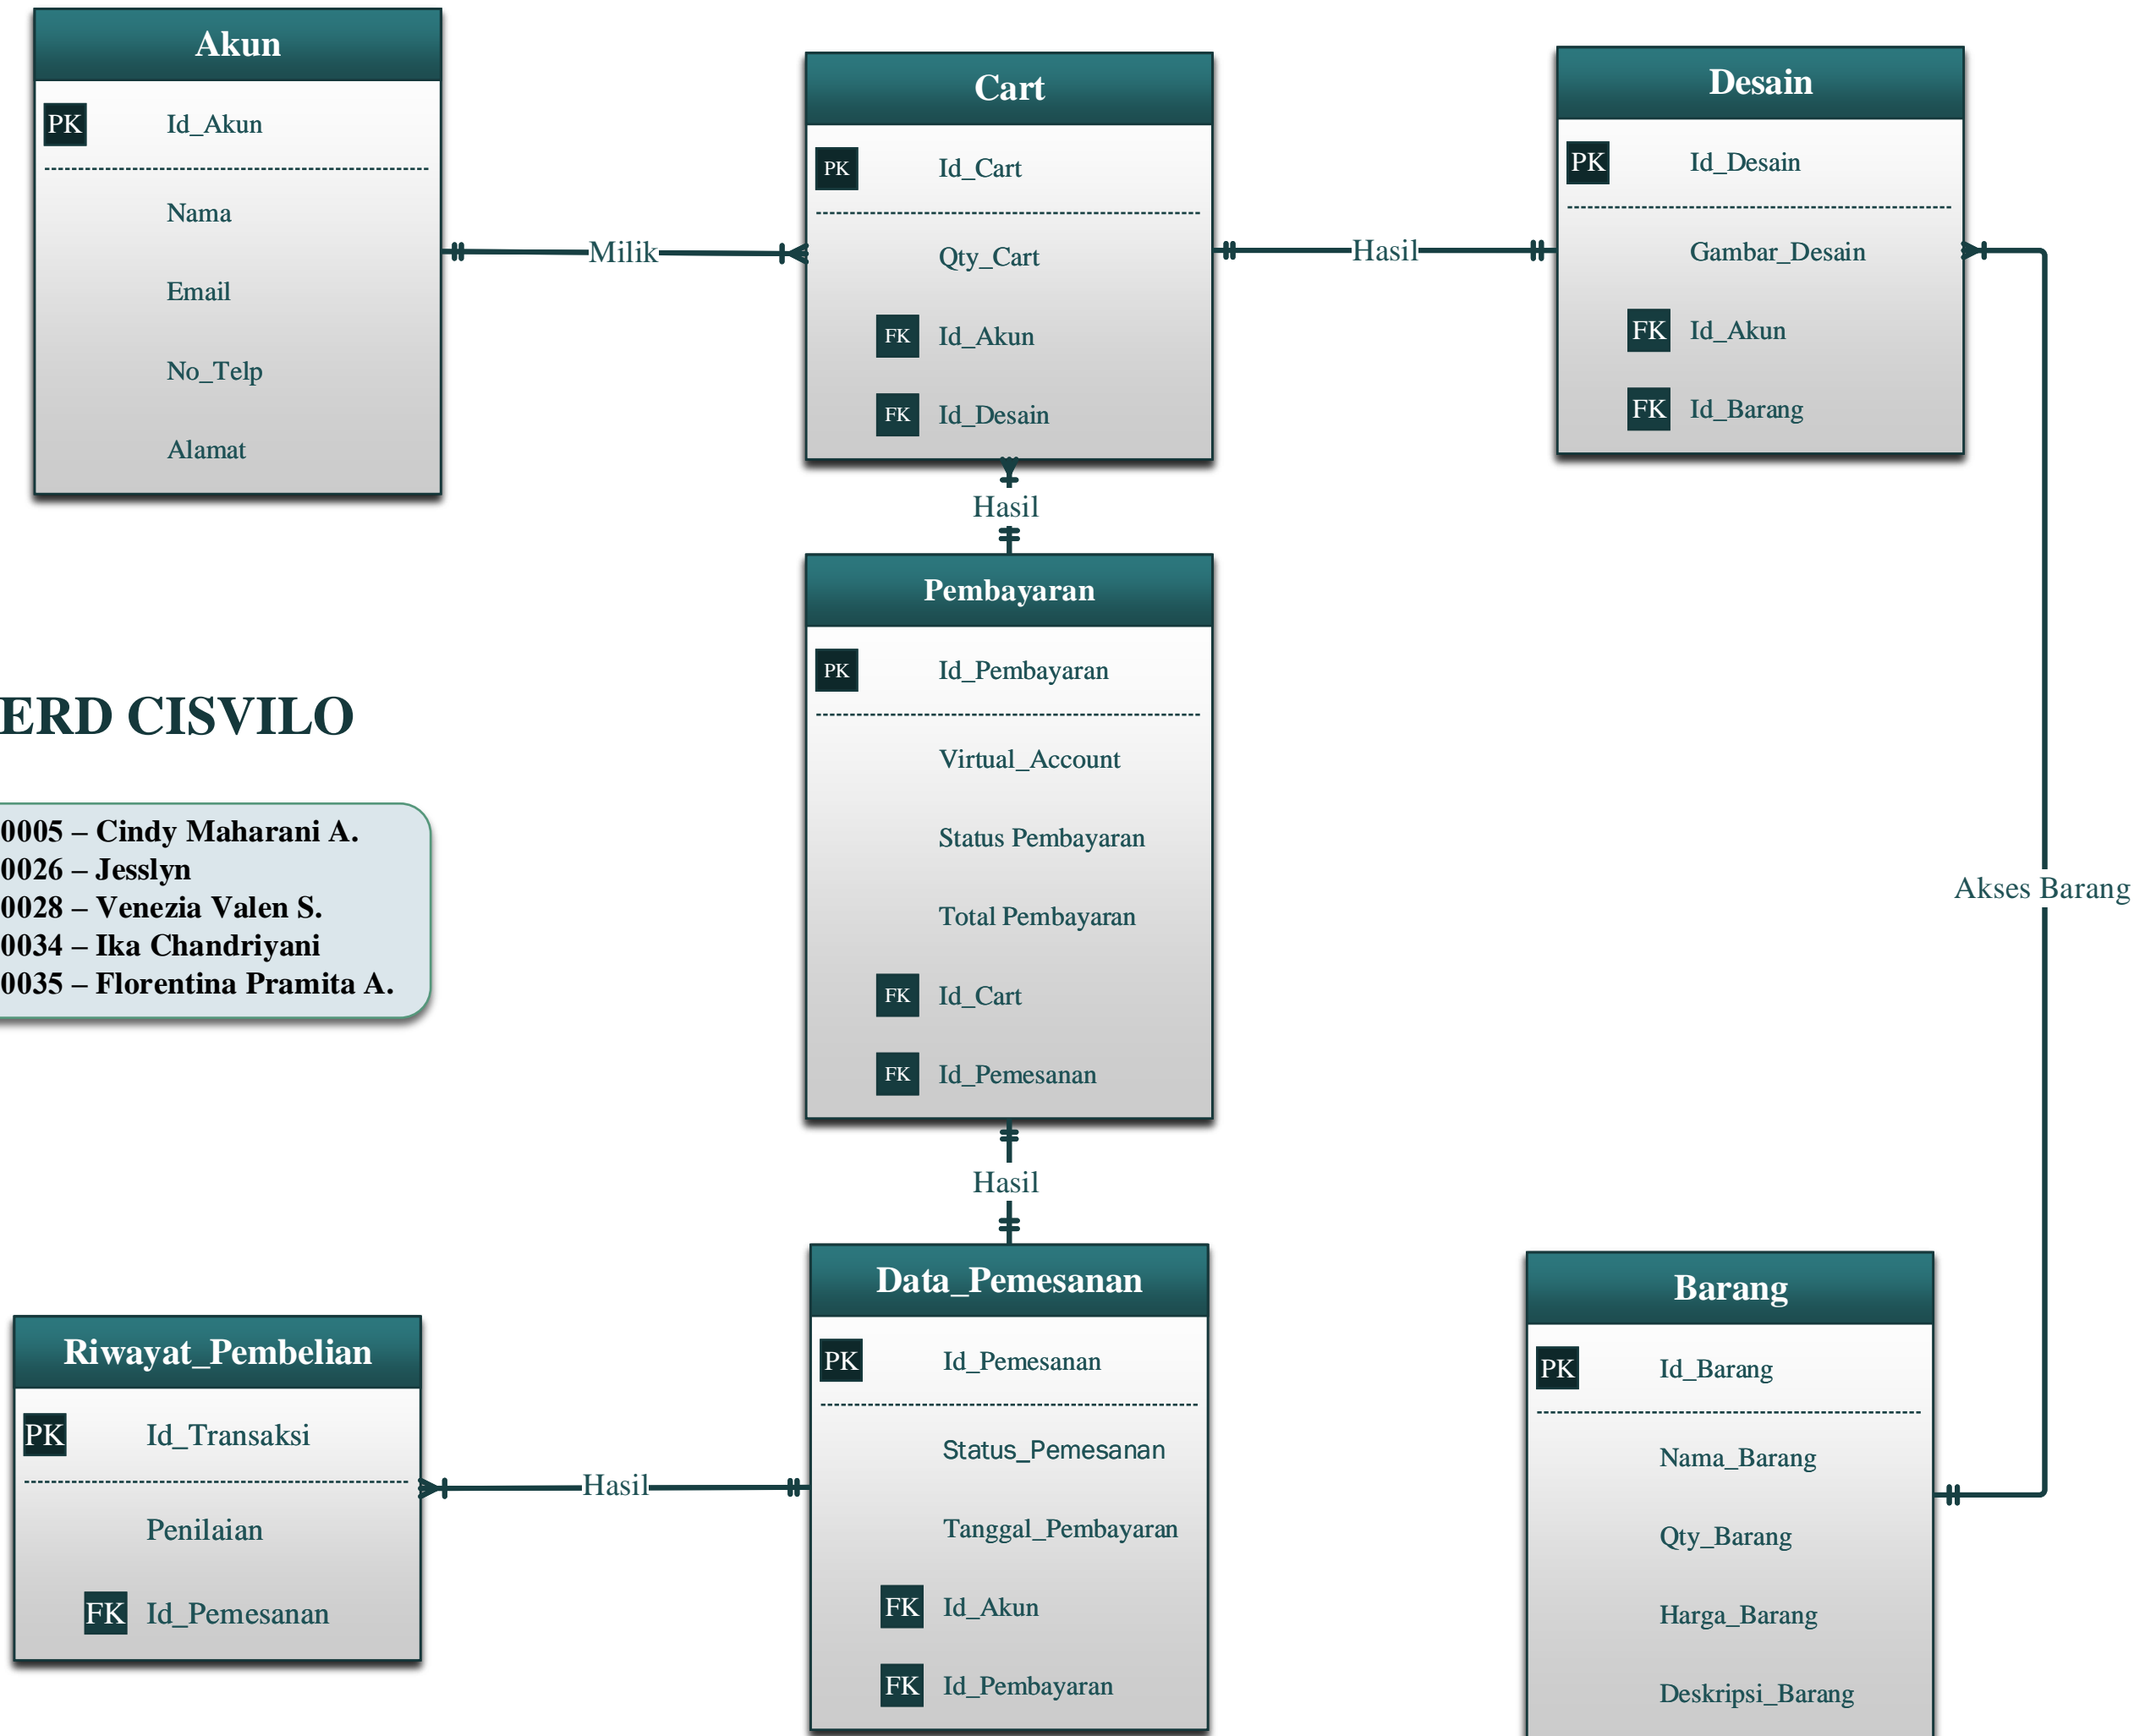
Akun

PK Id_Akun

Nama

Email

No_Telp

Alamat

Milik

Cart

PK Id_Cart

Qty_Cart

FK Id_Akun

FK Id_Desain

Hasil

Desain

PK Id_Desain

Gambar_Desain

FK Id_Akun

FK Id_Barang

Hasil

Pembayaran

PK Id_Pembayaran

Virtual_Account

Status Pembayaran

Total Pembayaran

FK Id_Cart

FK Id_Pemesanan

ERD CISVILO

0005 – Cindy Maharani A.
0026 – Jesslyn
0028 – Venezia Valen S.
0034 – Ika Chandriyani
0035 – Florentina Pramita A.

Akses Barang

Hasil

Data_Pemesanan

PK Id_Pemesanan

Status_Pemesanan

Tanggal_Pembayaran

FK Id_Akun

FK Id_Pembayaran

Riwayat_Pembelian

PK Id_Transaksi

Penilaian

FK Id_Pemesanan

Hasil

Barang

PK Id_Barang

Nama_Barang

Qty_Barang

Harga_Barang

Deskripsi_Barang